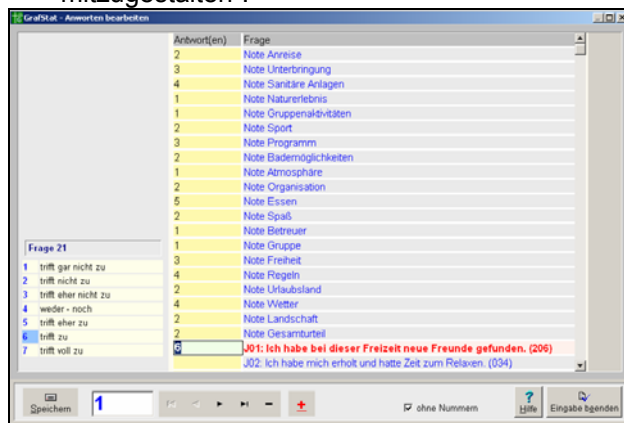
mitzugestalten .

GrafStat - Antworten bearbeiten

| Antwort(en) | Frage |
|---|---|
| 2 | Note Anreise |
| 3 | Note Unterbringung |
| 4 | Note Sanitäre Anlagen |
| 1 | Note Naturerlebnis |
| 1 | Note Gruppenaktivitäten |
| 2 | Note Sport |
| 3 | Note Programm |
| 2 | Note Bademöglichkeiten |
| 1 | Note Atmosphäre |
| 2 | Note Organisation |
| 5 | Note Essen |
| 2 | Note Spaß |
| 1 | Note Betreuer |
| 1 | Note Gruppe |
| 3 | Note Freiheit |
| 4 | Note Regeln |
| 2 | Note Urlaubsland |
| 4 | Note Wetter |
| 2 | Note Landschaft |
| 2 | Note Gesamturteil |
| 6 | J01: Ich habe bei dieser Freizeit neue Freunde gefunden. (206) |
|  | J02: Ich habe mich erholt und hatte Zeit zum Relaxen. (034) |

Frage 21
1 trifft gar nicht zu
2 trifft nicht zu
3 trifft eher nicht zu
4 weder - noch
5 trifft eher zu
6 trifft zu
7 trifft voll zu

Speichern 1 ohne Nummern Hilfe Eingabe beenden